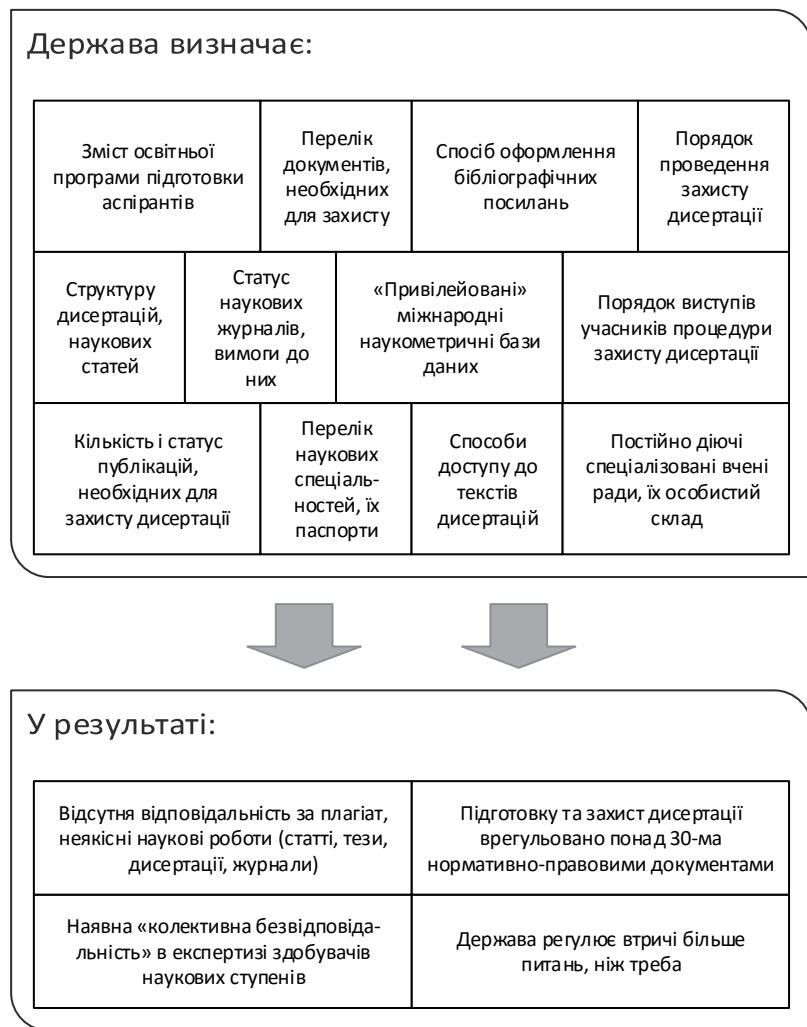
Держава визначає:

Зміст освітньої програми підготовки аспірантів

Перелік документів, необхідних для захисту

Спосіб оформлення бібліографічних посилань

Порядок проведення захисту дисертації

Структуру дисертацій, наукових статей

Статус наукових журналів, вимоги до них

«Привілейовані» міжнародні наукометричні бази даних

Порядок виступів учасників процедури захисту дисертації

Кількість і статус публікацій, необхідних для захисту дисертації

Перелік наукових спеціальностей, їх паспорти

Способи доступу до текстів дисертацій

Постійно діючі спеціалізовані вчені ради, їх особистий склад

У результаті:

Відсутня відповідальність за плагіат, неякісні наукові роботи (статті, тези, дисертації, журнали)

Підготовку та захист дисертації врегульовано понад 30-ма нормативно-правовими документами

Наявна «колективна безвідповідальність» в експертизі здобувачів наукових ступенів

Держава регулює втричі більше питань, ніж треба